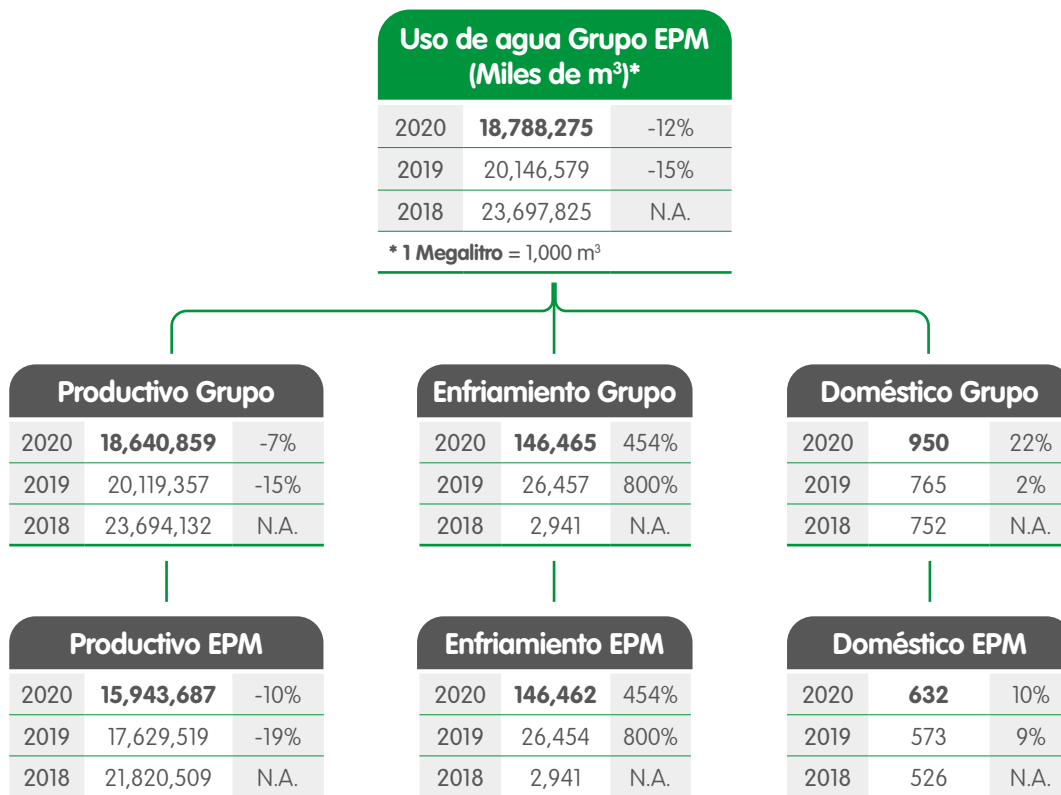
Uso de agua Grupo EPM (Miles de m$^3$)*

| 2020 | **18,788,275** | -12% |
|---|---|---|
| 2019 | 20,146,579 | -15% |
| 2018 | 23,697,825 | N.A. |

**\* 1 Megalitro** = 1,000 m$^3$

Productivo Grupo

| 2020 | **18,640,859** | -7% |
|---|---|---|
| 2019 | 20,119,357 | -15% |
| 2018 | 23,694,132 | N.A. |

Enfriamiento Grupo

| 2020 | **146,465** | 454% |
|---|---|---|
| 2019 | 26,457 | 800% |
| 2018 | 2,941 | N.A. |

Doméstico Grupo

| 2020 | **950** | 22% |
|---|---|---|
| 2019 | 765 | 2% |
| 2018 | 752 | N.A. |

Productivo EPM

| 2020 | **15,943,687** | -10% |
|---|---|---|
| 2019 | 17,629,519 | -19% |
| 2018 | 21,820,509 | N.A. |

Enfriamiento EPM

| 2020 | **146,462** | 454% |
|---|---|---|
| 2019 | 26,454 | 800% |
| 2018 | 2,941 | N.A. |

Doméstico EPM

| 2020 | **632** | 10% |
|---|---|---|
| 2019 | 573 | 9% |
| 2018 | 526 | N.A. |